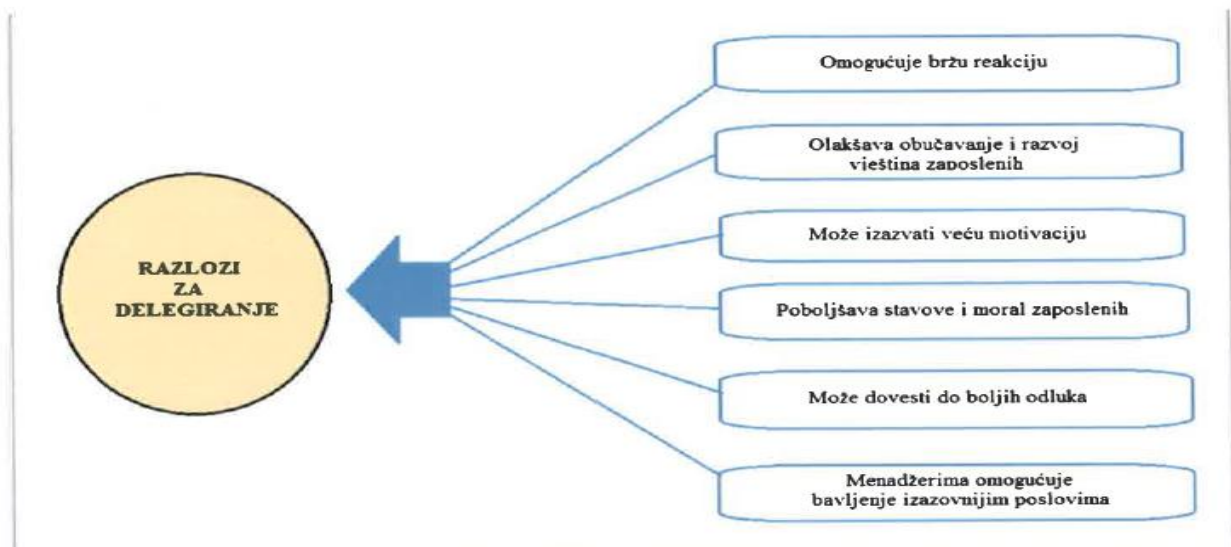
RAZLOZI ZA DELEGIRANJE

Omogućuje bržu reakciju

Olakšava obučavanje i razvoj vieština zaposlenih

Može izazvati veću motivaciju

Poboljšava stavove i moral zaposlenih

Može dovesti do boljih odluka

Menadžerima omogućuje bavljenje izazovnijim poslovima